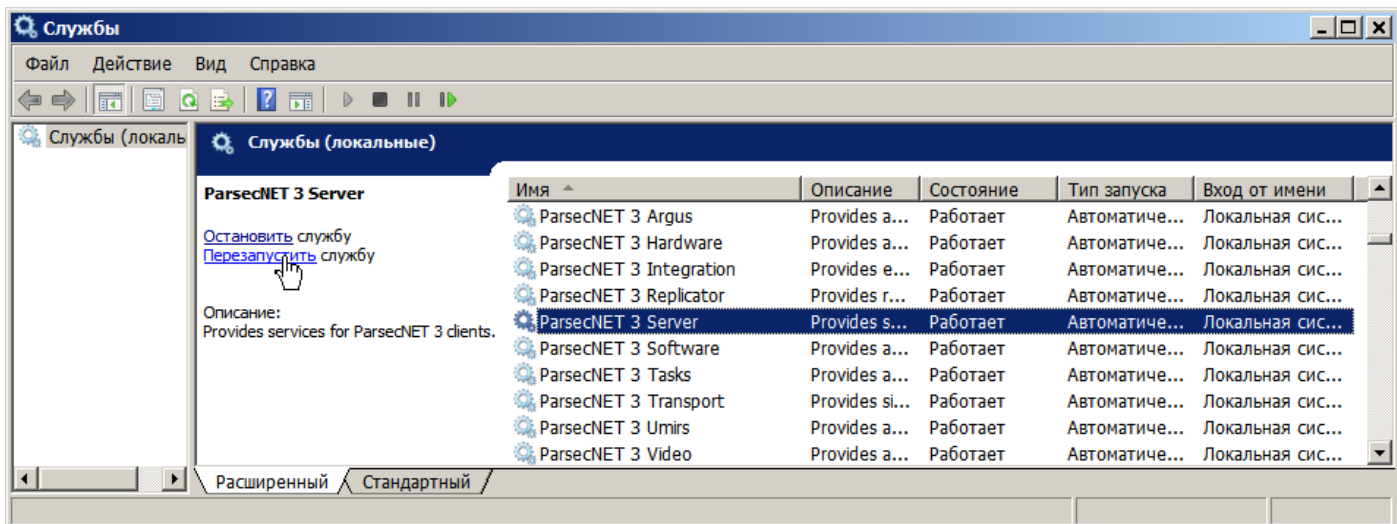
Службы

Файл Действие Вид Справка

Службы (локаль

Службы (локальные)

ParsecNET 3 Server

Остановить службу
Перезапустить службу

Описание:
Provides services for ParsecNET 3 clients.

| Имя | Описание | Состояние | Тип запуска | Вход от имени |
|---|---|---|---|---|
| ParsecNET 3 Argus | Provides a... | Работает | Автоматиче... | Локальная сис... |
| ParsecNET 3 Hardware | Provides a... | Работает | Автоматиче... | Локальная сис... |
| ParsecNET 3 Integration | Provides e... | Работает | Автоматиче... | Локальная сис... |
| ParsecNET 3 Replicator | Provides r... | Работает | Автоматиче... | Локальная сис... |
| ParsecNET 3 Server | Provides s... | Работает | Автоматиче... | Локальная сис... |
| ParsecNET 3 Software | Provides a... | Работает | Автоматиче... | Локальная сис... |
| ParsecNET 3 Tasks | Provides a... | Работает | Автоматиче... | Локальная сис... |
| ParsecNET 3 Transport | Provides si... | Работает | Автоматиче... | Локальная сис... |
| ParsecNET 3 Umirs | Provides a... | Работает | Автоматиче... | Локальная сис... |
| ParsecNET 3 Video | Provides a... | Работает | Автоматиче... | Локальная сис... |

Расширенный Стандартный